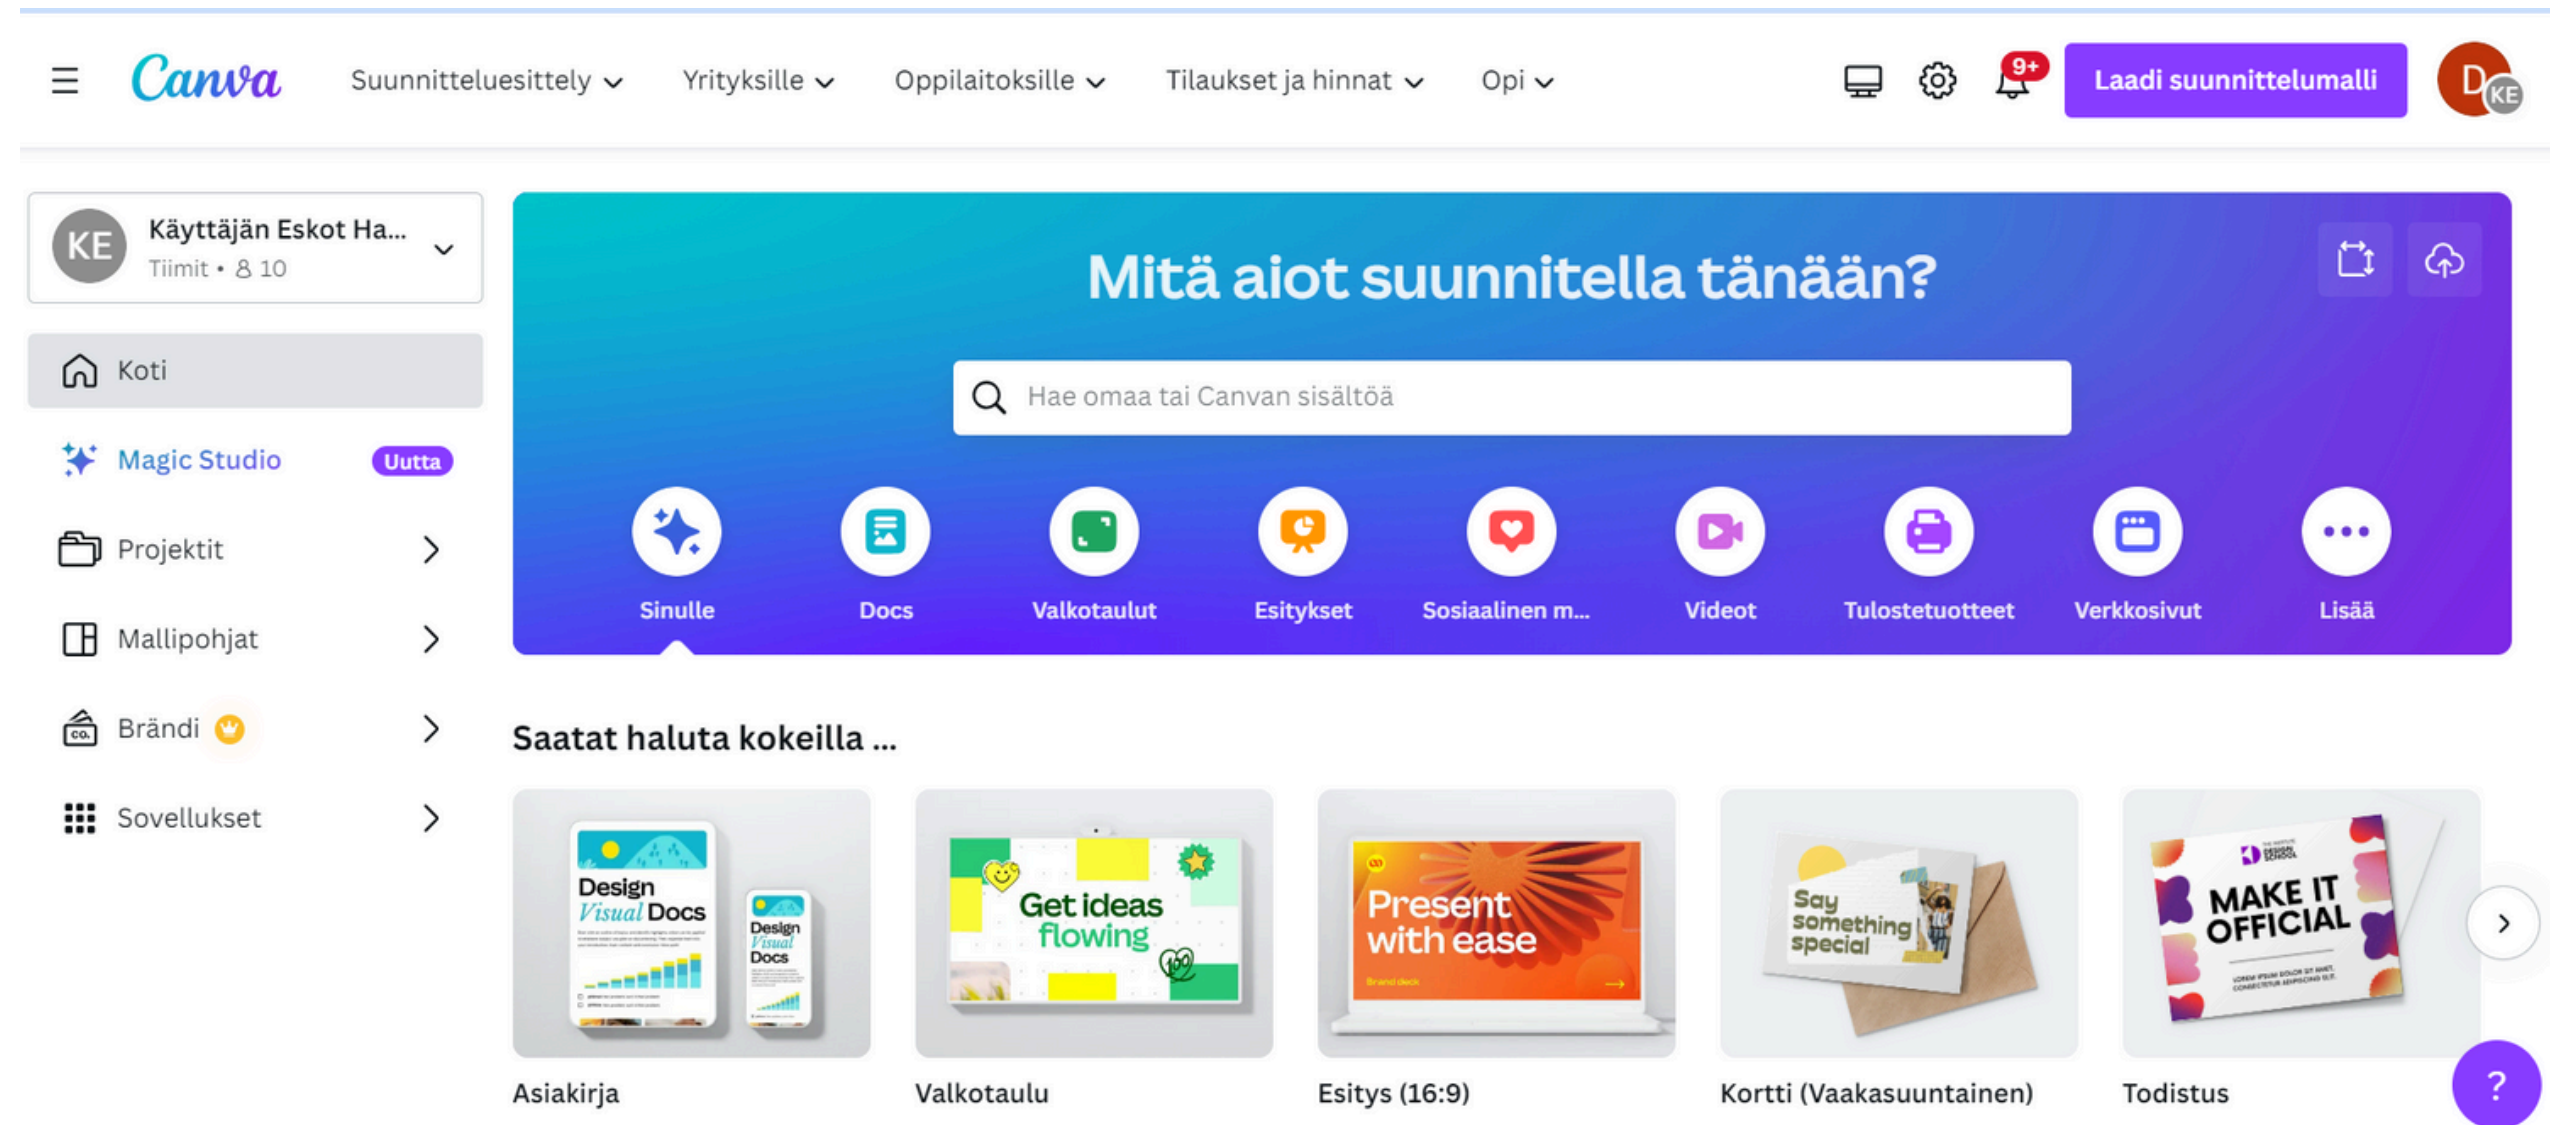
Canva Suunnitteluesittely Yrityksille Oppilaitoksille Tilaukset ja hinnat Opi

9+

Laadi suunnittelumalli

D KE

KE Käyttäjän Eskot Ha...
Tiimit • 10

Koti

Magic Studio Uutta

Projektit

Mallipohjat

Brändi

Sovellukset

Mitä aiot suunnitella tänään?

Hae omaa tai Canvan sisältöä

Sinulle Docs Valkotaulut Esitykset Sosiaalinen m... Videot Tulostetuotteet Verkkosivut Lisää

Saatat haluta kokeilla ...

Design Visual Docs

Design Visual Docs

Get ideas flowing

Present with ease

Brand deck

Say something special

MAKE IT OFFICIAL

Asiakirja

Valkotaulu

Esitys (16:9)

Kortti (Vaakasuuntainen)

Todistus

?